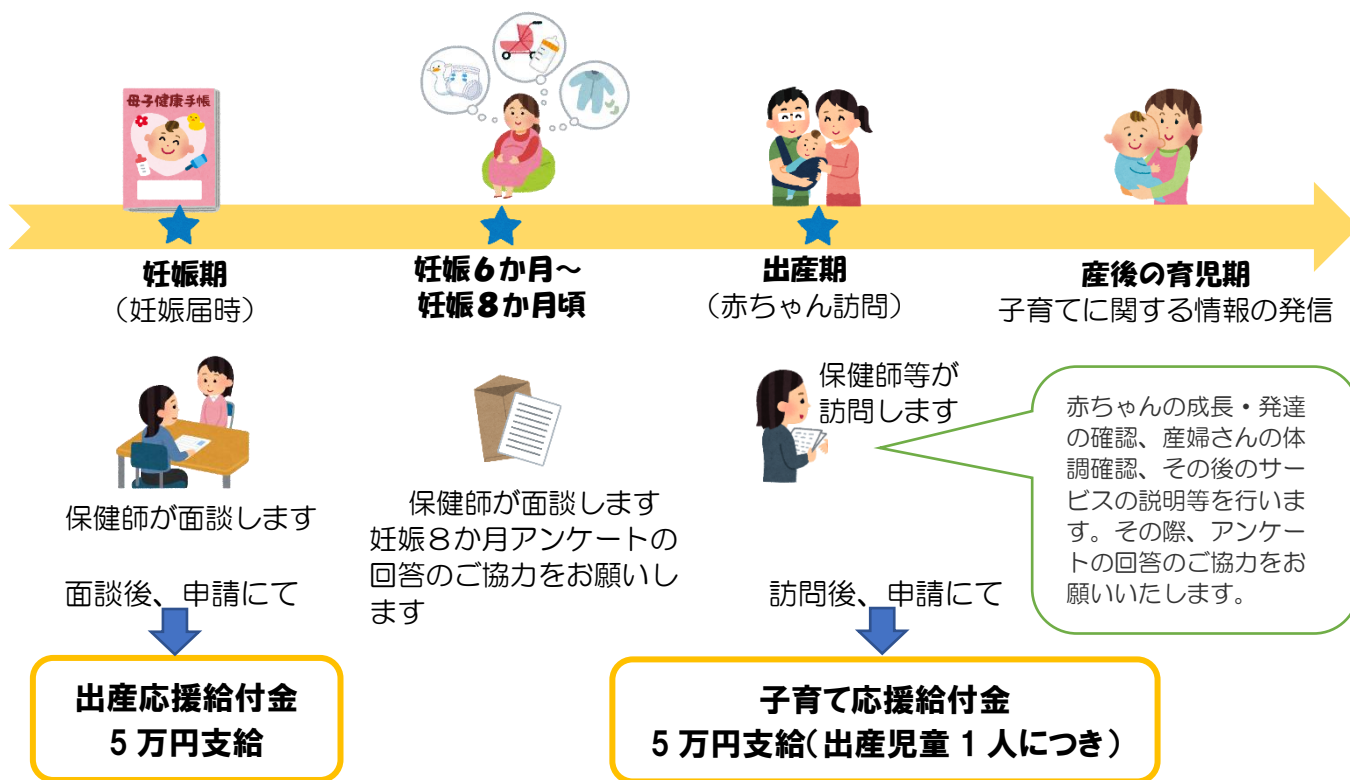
母子健康手帳

妊娠期
（妊娠届時）

妊娠６か月～
妊娠８か月頃

出産期
（赤ちゃん訪問）

産後の育児期
子育てに関する情報の発信

保健師が面談します

面談後、申請にて

出産応援給付金
５万円支給

保健師が面談します
妊娠８か月アンケートの回答のご協力をお願いします

保健師等が訪問します

赤ちゃんの成長・発達の確認、産婦さんの体調確認、その後のサービスの説明等を行います。その際、アンケートの回答のご協力をお願いいたします。

訪問後、申請にて

子育て応援給付金
５万円支給（出産児童１人につき）